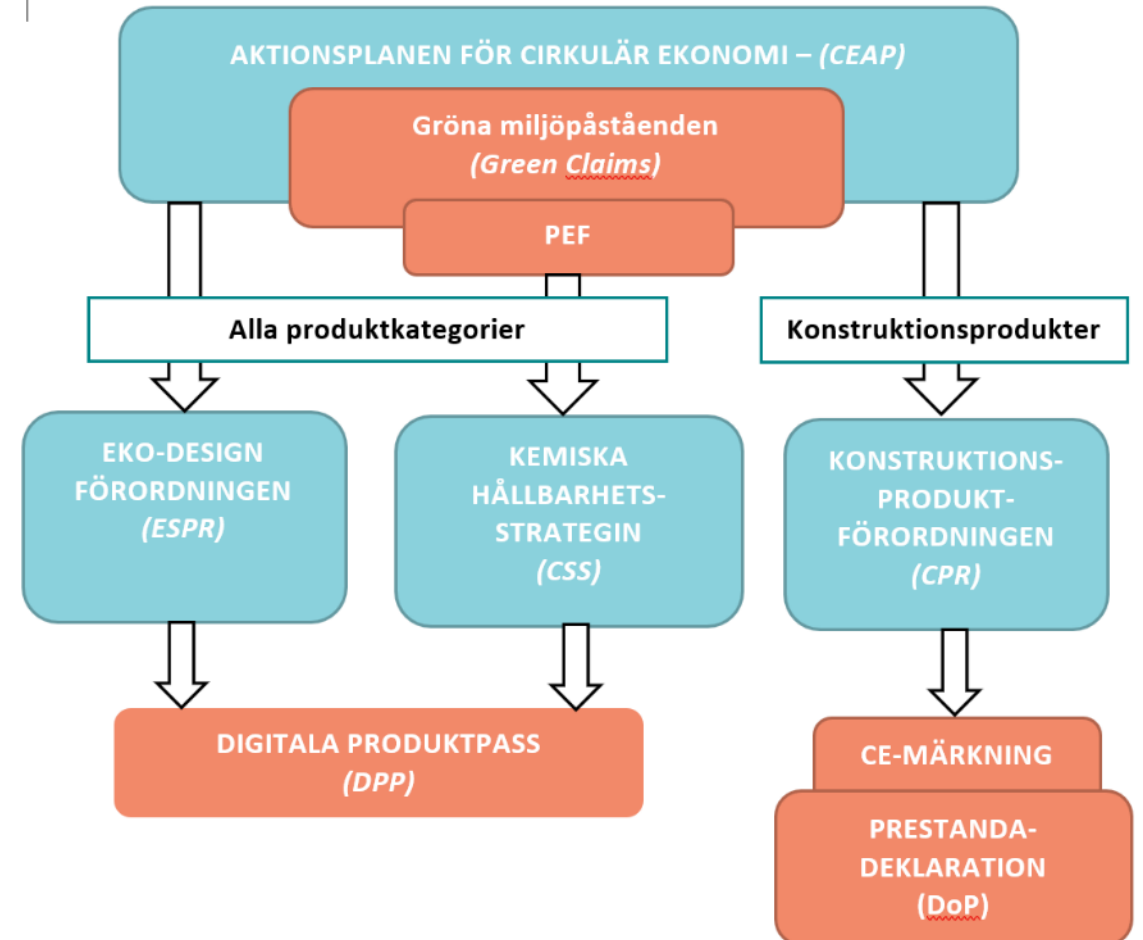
AKTIONSPLANEN FÖR CIRKULÄR EKONOMI – (CEAP)

Gröna miljöpåståenden (Green Claims)

PEF

Alla produktkategorier

Konstruktionsprodukter

EKO-DESIGN FÖRORDNINGEN (ESPR)

KEMISKA HÅLLBARHETS-STRATEGIN (CSS)

KONSTRUKTIONS-PRODUKT-FÖRORDNINGEN (CPR)

DIGITALA PRODUKTPASS (DPP)

CE-MÄRKNING

PRESTANDA-DEKLARATION (DoP)